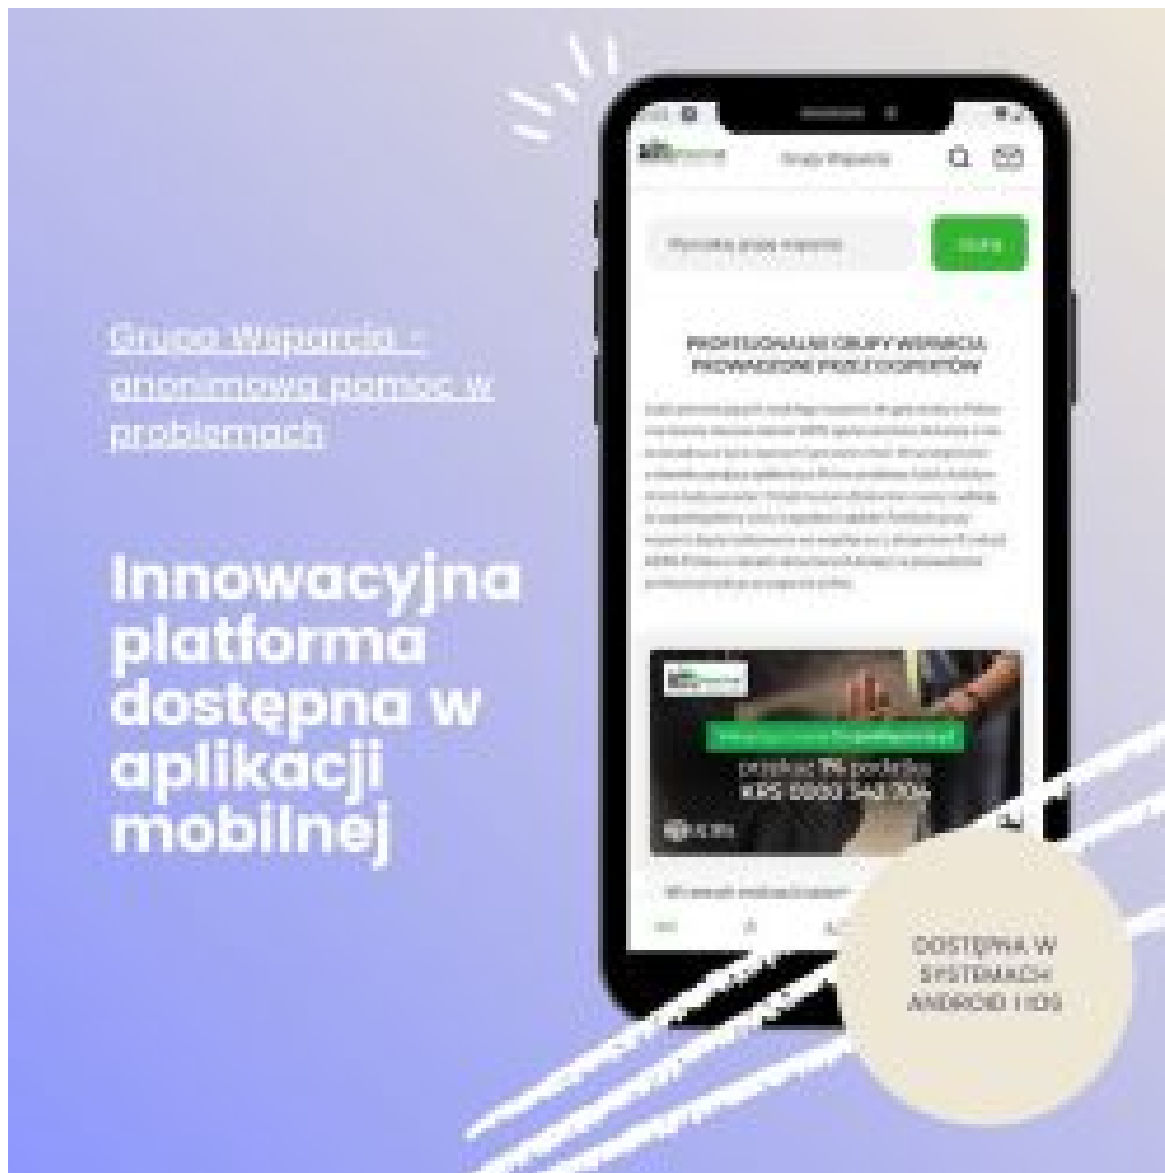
Grupa Wsparcia - anonimowa pomoc w problemach

Innowacyjna platforma dostępna w aplikacji mobilnej

Grupy Wsparcia

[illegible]

Szukaj

PROFESJONALNE GRUPY WSPARCIA PROWADZONE PRZEZ EKSPERTÓW

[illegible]

przekaż 1% podatku
KRS 0000 543 704

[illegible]

DOSTĘPNA W SYSTEMACH ANDROID I IOS